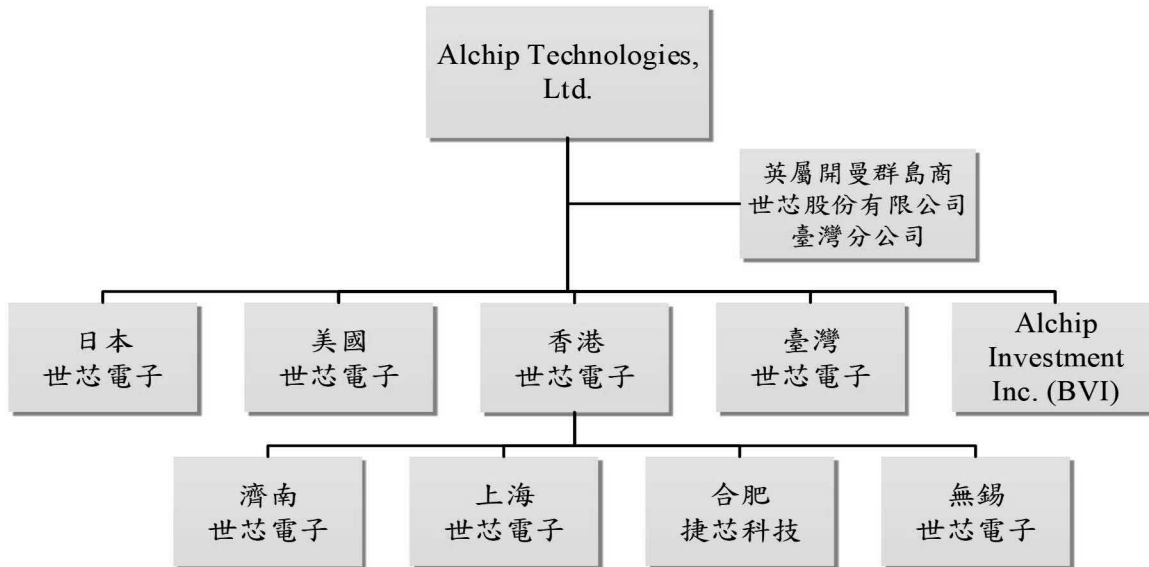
Alchip Technologies, Ltd.

英屬開曼群島商
世芯股份有限公司
臺灣分公司

日本
世芯電子

美國
世芯電子

香港
世芯電子

臺灣
世芯電子

Alchip Investment Inc. (BVI)

濟南
世芯電子

上海
世芯電子

合肥
捷芯科技

無錫
世芯電子